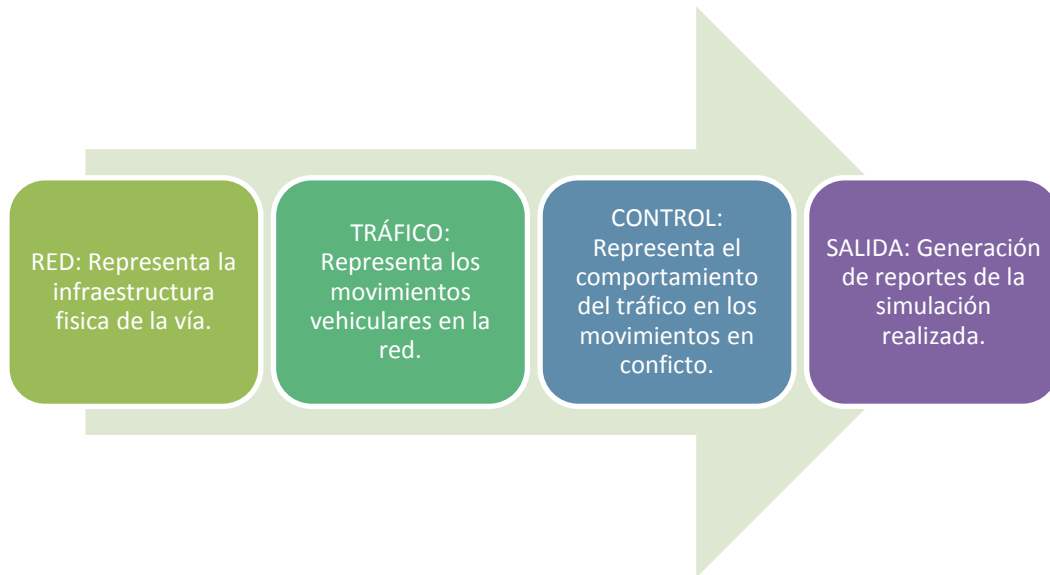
RED: Representa la infraestructura fisica de la vía.

TRÁFICO: Representa los movimientos vehiculares en la red.

CONTROL: Representa el comportamiento del tráfico en los movimientos en conficto.

SALIDA: Generación de reportes de la simulación realizada.